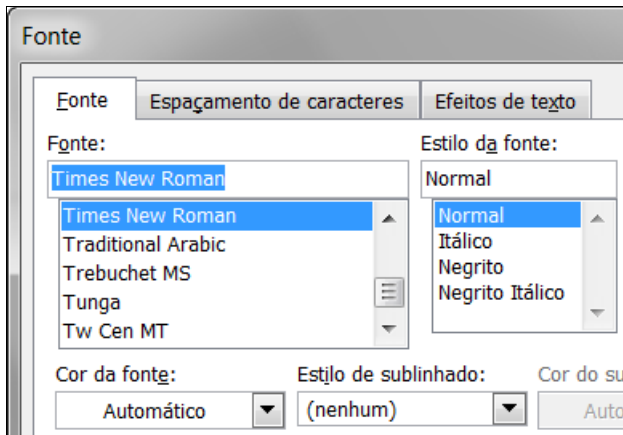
Fonte

Fonte | Espaçamento de caracteres | Efeitos de texto

Fonte:
Times New Roman
Times New Roman
Traditional Arabic
Trebuchet MS
Tunga
Tw Cen MT

Estilo da fonte:
Normal
Normal
Itálico
Negrito
Negrito Itálico

Cor da fonte:
Automático

Estilo de sublinhado:
(nenhum)

Cor do su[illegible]
Auto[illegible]